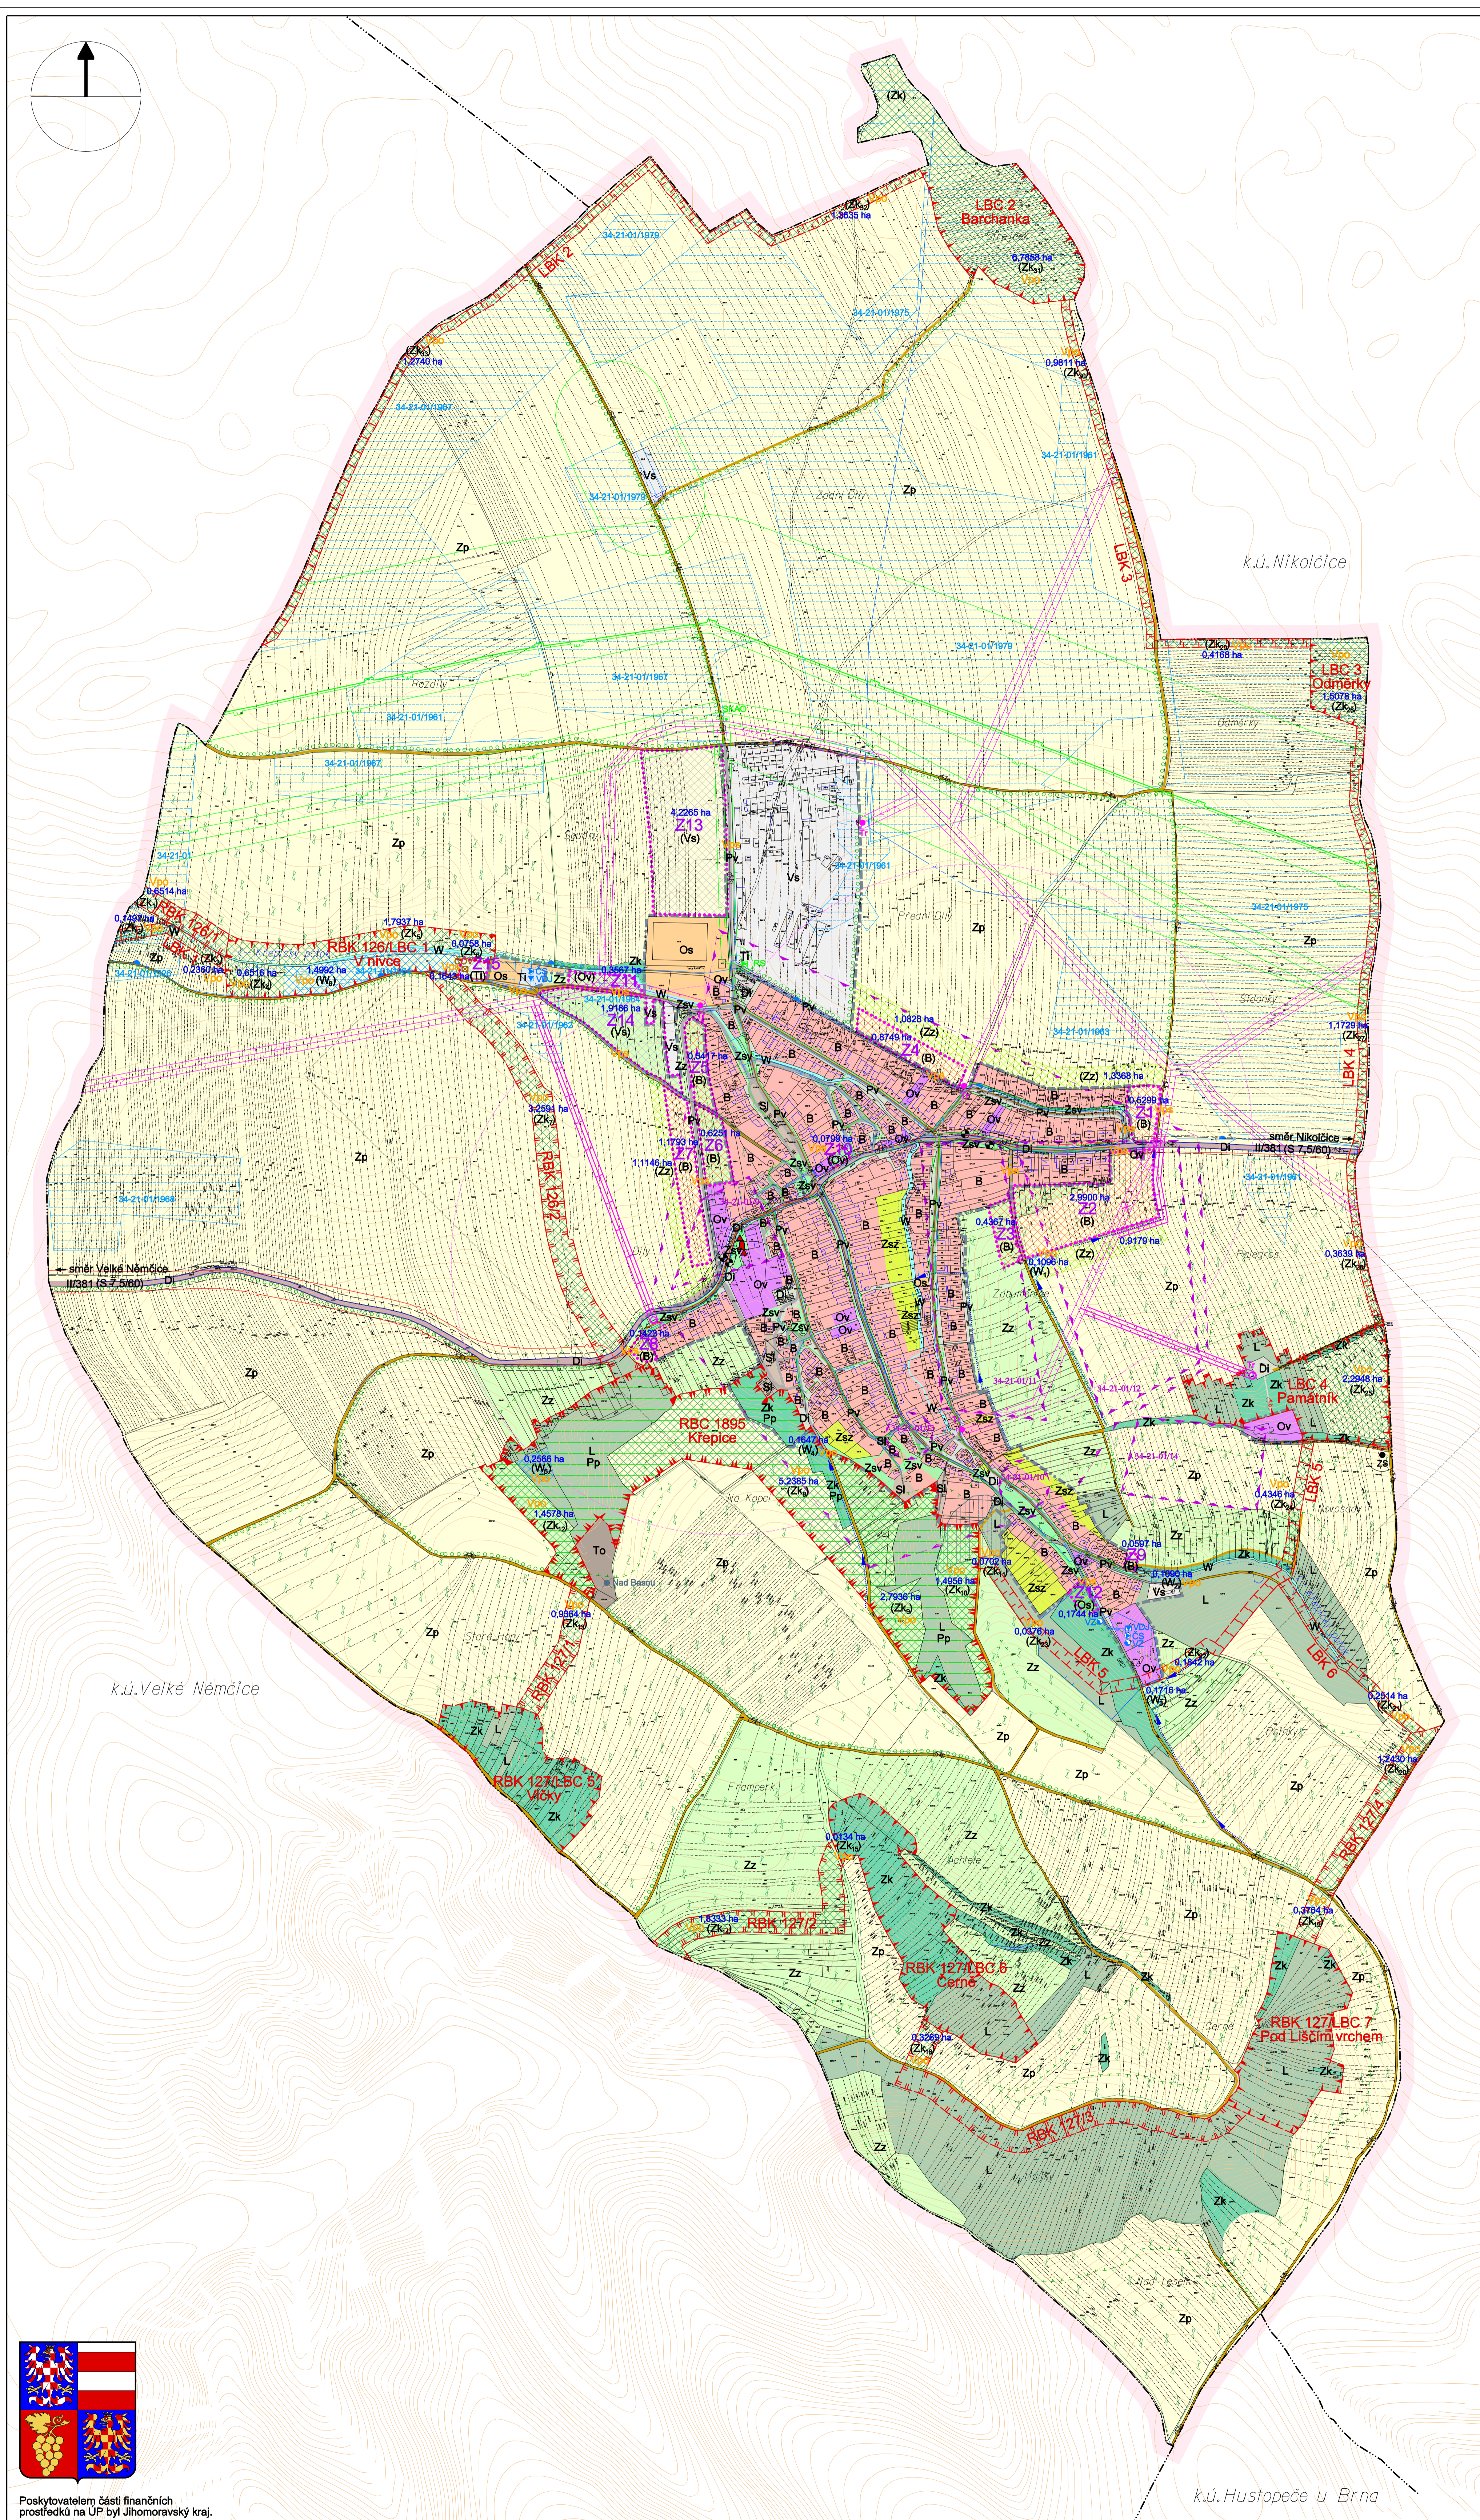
LBC 2 Barchanka

LBK 2

LBK 3

k.ú.Nikolčice

LBC 3 Odměrky

Zp

Vs

Z13 (Vs)

Os

RBK 126/1

RBK 126/LBC 1 V nivce

Z14 (Vs)

RBK 126/2

směr Nikolčice II/381 (S 7,5/60)

LBK 4

směr Velké Němčice II/381 (S 7,5/60)

RBC 1895 Křepice

LBC 4 Památník

LBK 5

LBK 6

k.ú.Velké Němčice

RBK 127/1

RBK 127/LBC 5 Vršky

RBK 127/2

RBK 127/LBC 6 Čertně

RBK 127/LBC 7 Pod Liščím vrchem

RBK 127/3

RBK 127/4

k.ú.Hustopeče u Brna

Poskytovatelem části finančních prostředků na ÚP byl Jihomoravský kraj.